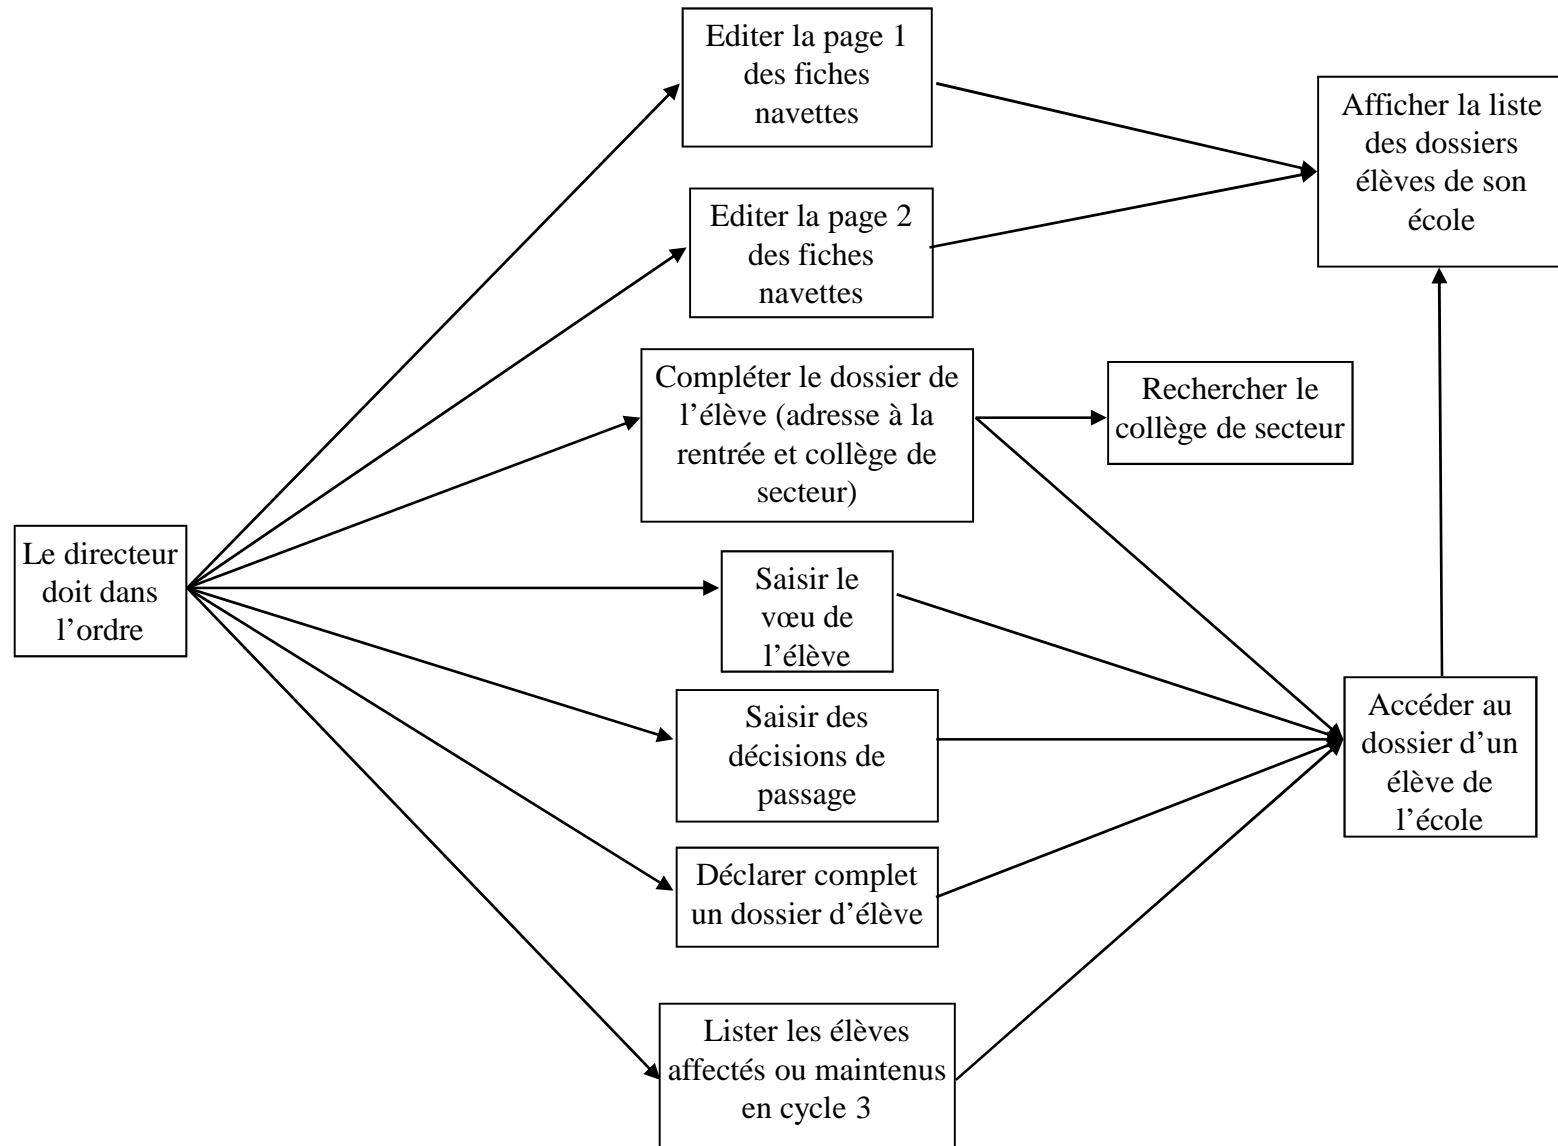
Le directeur doit dans l'ordre

Editer la page 1 des fiches navettes

Editer la page 2 des fiches navettes

Compléter le dossier de l'élève (adresse à la rentrée et collège de secteur)

Saisir le vœu de l'élève

Saisir des décisions de passage

Déclarer complet un dossier d'élève

Lister les élèves affectés ou maintenus en cycle 3

Rechercher le collège de secteur

Afficher la liste des dossiers élèves de son école

Accéder au dossier d'un élève de l'école